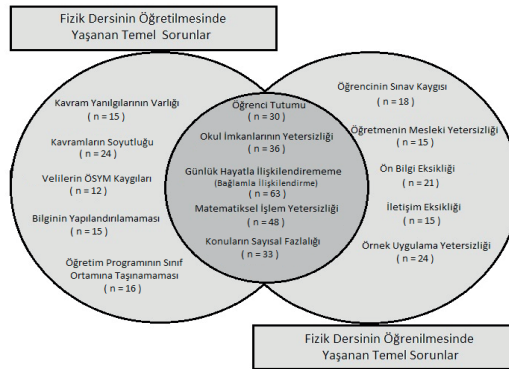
Fizik Dersinin Öğretilmesinde Yaşanan Temel Sorunlar

Kavram Yanılgılarının Varlığı
( n = 15 )

Kavramların Soyutluğu
( n = 24 )

Velilerin ÖSYM Kaygıları
( n = 12 )

Bilginin Yapılandırılamaması
( n = 15 )

Öğretim Programının Sınıf Ortamına Taşınamaması
( n = 16 )

Öğrenci Tutumu
( n = 30 )

Okul İmkanlarının Yetersizliği
( n = 36 )

Günlük Hayatla İlişkilendirememe
(Bağlamla İlişkilendirme)
( n = 63 )

Matematiksel İşlem Yetersizliği
( n = 48 )

Konuların Sayısal Fazlalığı
( n = 33 )

Öğrencinin Sınav Kaygısı
( n = 18 )

Öğretmenin Mesleki Yetersizliği
( n = 15 )

Ön Bilgi Eksikliği
( n = 21 )

İletişim Eksikliği
( n = 15 )

Örnek Uygulama Yetersizliği
( n = 24 )

Fizik Dersinin Öğrenilmesinde Yaşanan Temel Sorunlar